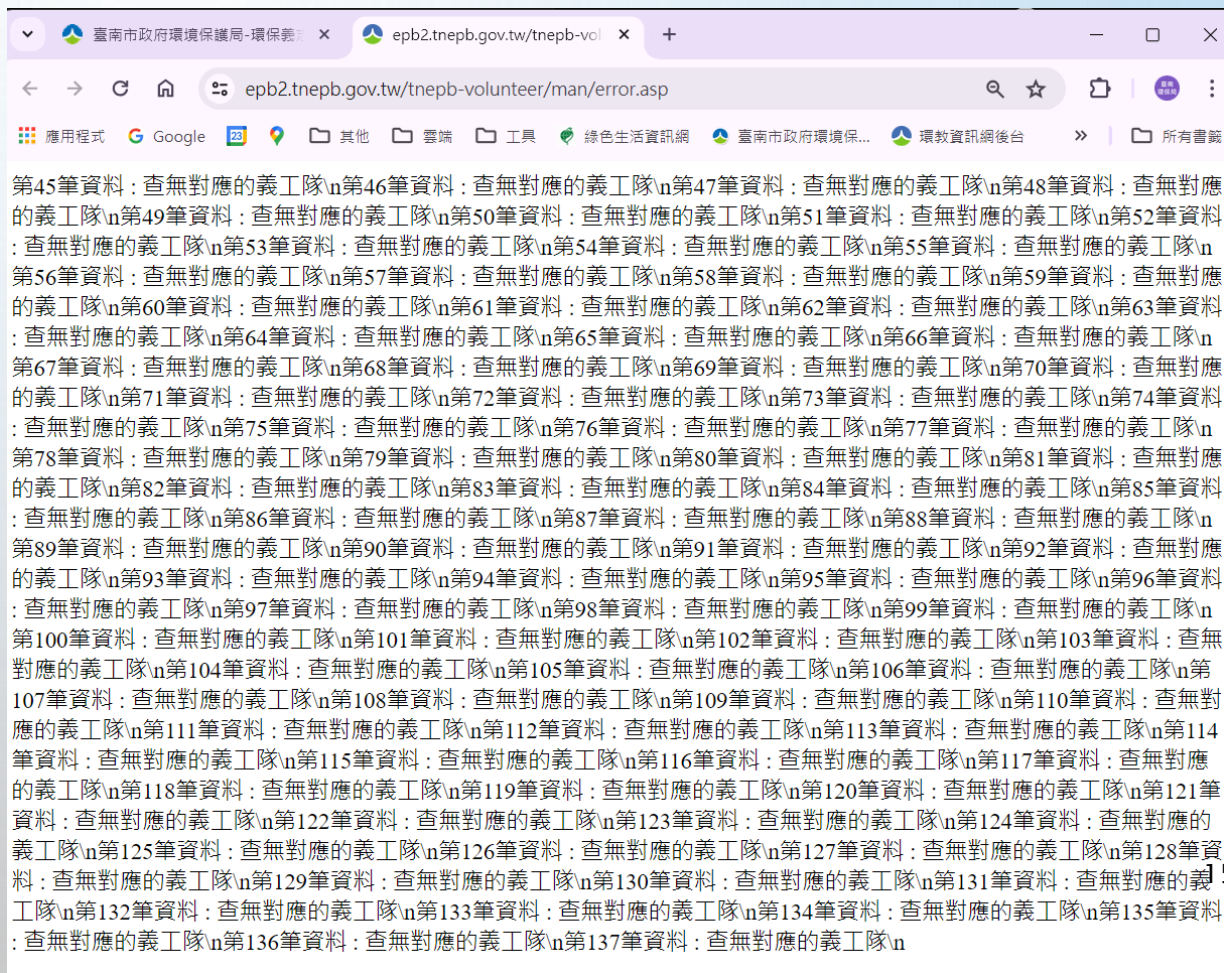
臺南市政府環境保護局-環保義 ×
epb2.tnepb.gov.tw/tnepb-vol ×
+

epb2.tnepb.gov.tw/tnepb-volunteer/man/error.asp

應用程式 Google 其他 雲端 工具 綠色生活資訊網 臺南市政府環境保... 環教資訊網後台 » 所有書籤

第45筆資料：查無對應的義工隊\n第46筆資料：查無對應的義工隊\n第47筆資料：查無對應的義工隊\n第48筆資料：查無對應的義工隊\n第49筆資料：查無對應的義工隊\n第50筆資料：查無對應的義工隊\n第51筆資料：查無對應的義工隊\n第52筆資料：查無對應的義工隊\n第53筆資料：查無對應的義工隊\n第54筆資料：查無對應的義工隊\n第55筆資料：查無對應的義工隊\n第56筆資料：查無對應的義工隊\n第57筆資料：查無對應的義工隊\n第58筆資料：查無對應的義工隊\n第59筆資料：查無對應的義工隊\n第60筆資料：查無對應的義工隊\n第61筆資料：查無對應的義工隊\n第62筆資料：查無對應的義工隊\n第63筆資料：查無對應的義工隊\n第64筆資料：查無對應的義工隊\n第65筆資料：查無對應的義工隊\n第66筆資料：查無對應的義工隊\n第67筆資料：查無對應的義工隊\n第68筆資料：查無對應的義工隊\n第69筆資料：查無對應的義工隊\n第70筆資料：查無對應的義工隊\n第71筆資料：查無對應的義工隊\n第72筆資料：查無對應的義工隊\n第73筆資料：查無對應的義工隊\n第74筆資料：查無對應的義工隊\n第75筆資料：查無對應的義工隊\n第76筆資料：查無對應的義工隊\n第77筆資料：查無對應的義工隊\n第78筆資料：查無對應的義工隊\n第79筆資料：查無對應的義工隊\n第80筆資料：查無對應的義工隊\n第81筆資料：查無對應的義工隊\n第82筆資料：查無對應的義工隊\n第83筆資料：查無對應的義工隊\n第84筆資料：查無對應的義工隊\n第85筆資料：查無對應的義工隊\n第86筆資料：查無對應的義工隊\n第87筆資料：查無對應的義工隊\n第88筆資料：查無對應的義工隊\n第89筆資料：查無對應的義工隊\n第90筆資料：查無對應的義工隊\n第91筆資料：查無對應的義工隊\n第92筆資料：查無對應的義工隊\n第93筆資料：查無對應的義工隊\n第94筆資料：查無對應的義工隊\n第95筆資料：查無對應的義工隊\n第96筆資料：查無對應的義工隊\n第97筆資料：查無對應的義工隊\n第98筆資料：查無對應的義工隊\n第99筆資料：查無對應的義工隊\n第100筆資料：查無對應的義工隊\n第101筆資料：查無對應的義工隊\n第102筆資料：查無對應的義工隊\n第103筆資料：查無對應的義工隊\n第104筆資料：查無對應的義工隊\n第105筆資料：查無對應的義工隊\n第106筆資料：查無對應的義工隊\n第107筆資料：查無對應的義工隊\n第108筆資料：查無對應的義工隊\n第109筆資料：查無對應的義工隊\n第110筆資料：查無對應的義工隊\n第111筆資料：查無對應的義工隊\n第112筆資料：查無對應的義工隊\n第113筆資料：查無對應的義工隊\n第114筆資料：查無對應的義工隊\n第115筆資料：查無對應的義工隊\n第116筆資料：查無對應的義工隊\n第117筆資料：查無對應的義工隊\n第118筆資料：查無對應的義工隊\n第119筆資料：查無對應的義工隊\n第120筆資料：查無對應的義工隊\n第121筆資料：查無對應的義工隊\n第122筆資料：查無對應的義工隊\n第123筆資料：查無對應的義工隊\n第124筆資料：查無對應的義工隊\n第125筆資料：查無對應的義工隊\n第126筆資料：查無對應的義工隊\n第127筆資料：查無對應的義工隊\n第128筆資料：查無對應的義工隊\n第129筆資料：查無對應的義工隊\n第130筆資料：查無對應的義工隊\n第131筆資料：查無對應的義工隊\n第132筆資料：查無對應的義工隊\n第133筆資料：查無對應的義工隊\n第134筆資料：查無對應的義工隊\n第135筆資料：查無對應的義工隊\n第136筆資料：查無對應的義工隊\n第137筆資料：查無對應的義工隊\n